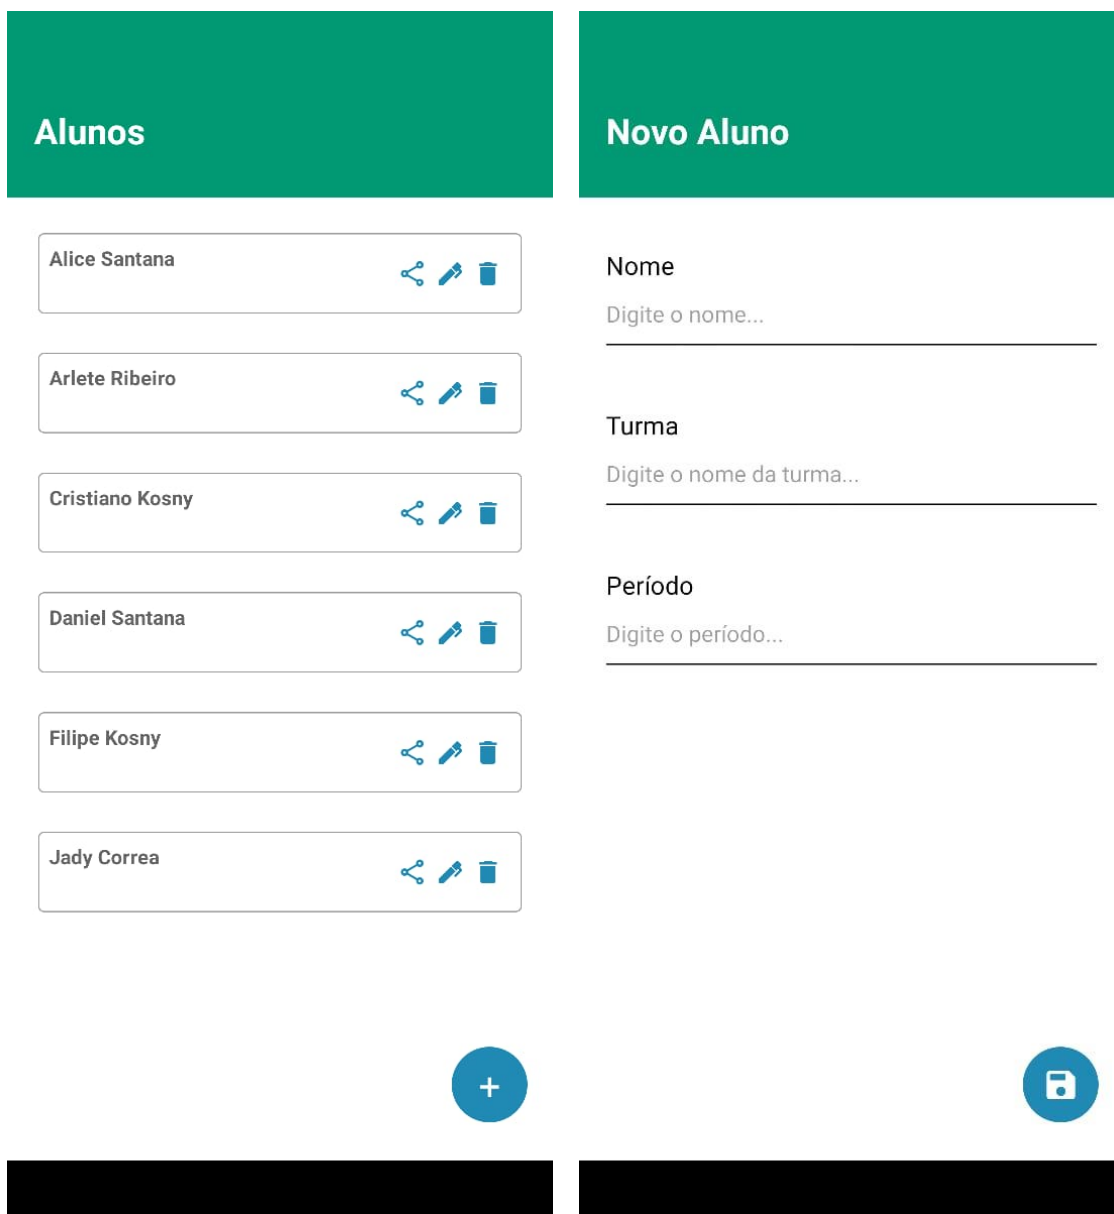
Alunos

Alice Santana

Arlete Ribeiro

Cristiano Kosny

Daniel Santana

Filipe Kosny

Jady Correa

+

Novo Aluno

Nome

Digite o nome...

Turma

Digite o nome da turma...

Período

Digite o período...